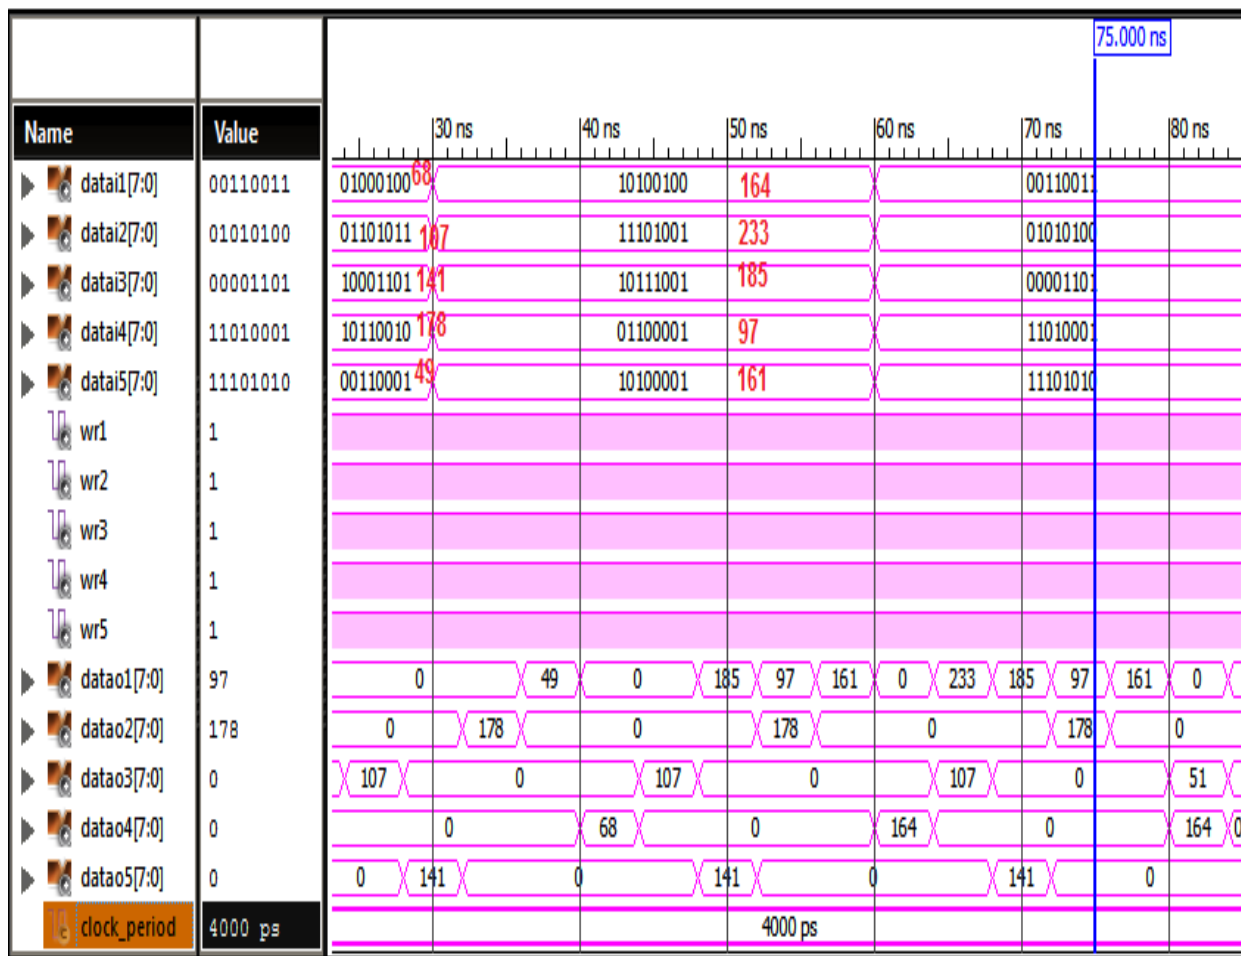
75.000 ns

| Name | Value |
|---|---|
| datai1[7:0] | 00110011 |
| datai2[7:0] | 01010100 |
| datai3[7:0] | 00001101 |
| datai4[7:0] | 11010001 |
| datai5[7:0] | 11101010 |
| wr1 | 1 |
| wr2 | 1 |
| wr3 | 1 |
| wr4 | 1 |
| wr5 | 1 |
| datao1[7:0] | 97 |
| datao2[7:0] | 178 |
| datao3[7:0] | 0 |
| datao4[7:0] | 0 |
| datao5[7:0] | 0 |
| clock_period | 4000 ps |

30 ns 40 ns 50 ns 60 ns 70 ns 80 ns

01000100 68 10100100 164 00110011
01101011 107 11101001 233 01010100
10001101 141 10111001 185 00001101
10110010 178 01100001 97 11010001
00110001 49 10100001 161 11101010

0 49 0 185 97 161 0 233 185 97 161 0
0 178 0 178 0 178 0
107 0 107 0 107 0 51
0 68 0 164 0 164 0
0 141 0 141 0 141 0
4000 ps